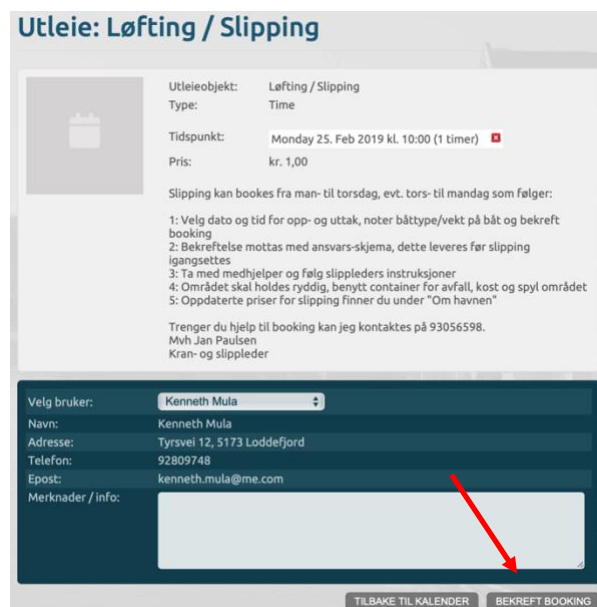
Utleie: Løfting / Slipping

Utleieobjekt: Løfting / Slipping
Type: Time

Tidspunkt: Monday 25. Feb 2019 kl. 10:00 (1 timer)
Pris: kr. 1,00

Slipping kan bookes fra man- til torsdag, evt. tors- til mandag som følger:

1: Velg dato og tid for opp- og uttak, noter båttype/vekt på båt og bekreft booking
2: Bekreftelse mottas med ansvars-skjema, dette leveres før slipping igangsettes
3: Ta med medhjelper og følg slippleders instruksjoner
4: Området skal holdes ryddig, benytt container for avfall, kost og spyl området
5: Oppdaterte priser for slipping finner du under "Om havnen"

Trenger du hjelp til booking kan jeg kontaktes på 93056598.
Mvh Jan Paulsen
Kran- og slippleder

| | |
|---|---|
| Velg bruker: | Kenneth Mula |
| Navn: | Kenneth Mula |
| Adresse: | Tyrsvei 12, 5173 Loddefjord |
| Telefon: | 92809748 |
| Epost: | kenneth.mula@me.com |
| Merknader / info: | |

TILBAKE TIL KALENDER BEKREFT BOOKING